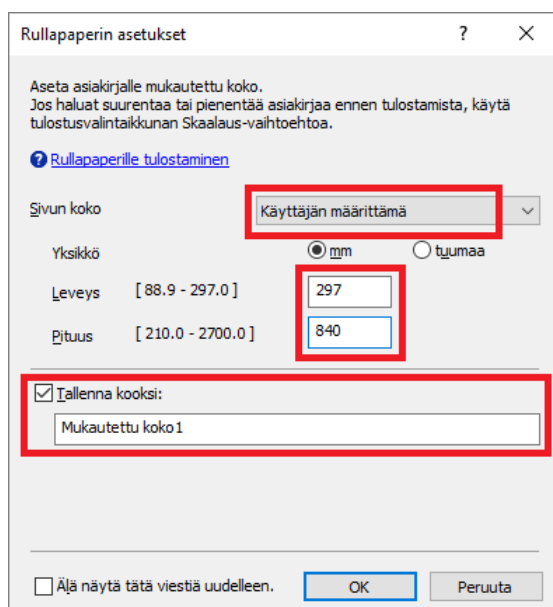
Rullapaperin asetukset ? ×

Aseta asiakirjalle mukautettu koko.
Jos haluat suurentaa tai pienentää asiakirjaa ennen tulostamista, käytä tulostusvalintaikkunan Skaalaus-vaihtoehtoa.

Rullapaperille tulostaminen

Sivun koko Käyttäjän määrittämä

Yksikkö mm tuumaa

Leveys [ 88.9 - 297.0 ] 297

Pituus [ 210.0 - 2700.0 ] 840

Tallenna kooksi:

Mukautettu koko1

Älä näytä tätä viestiä uudelleen. OK Peruuta